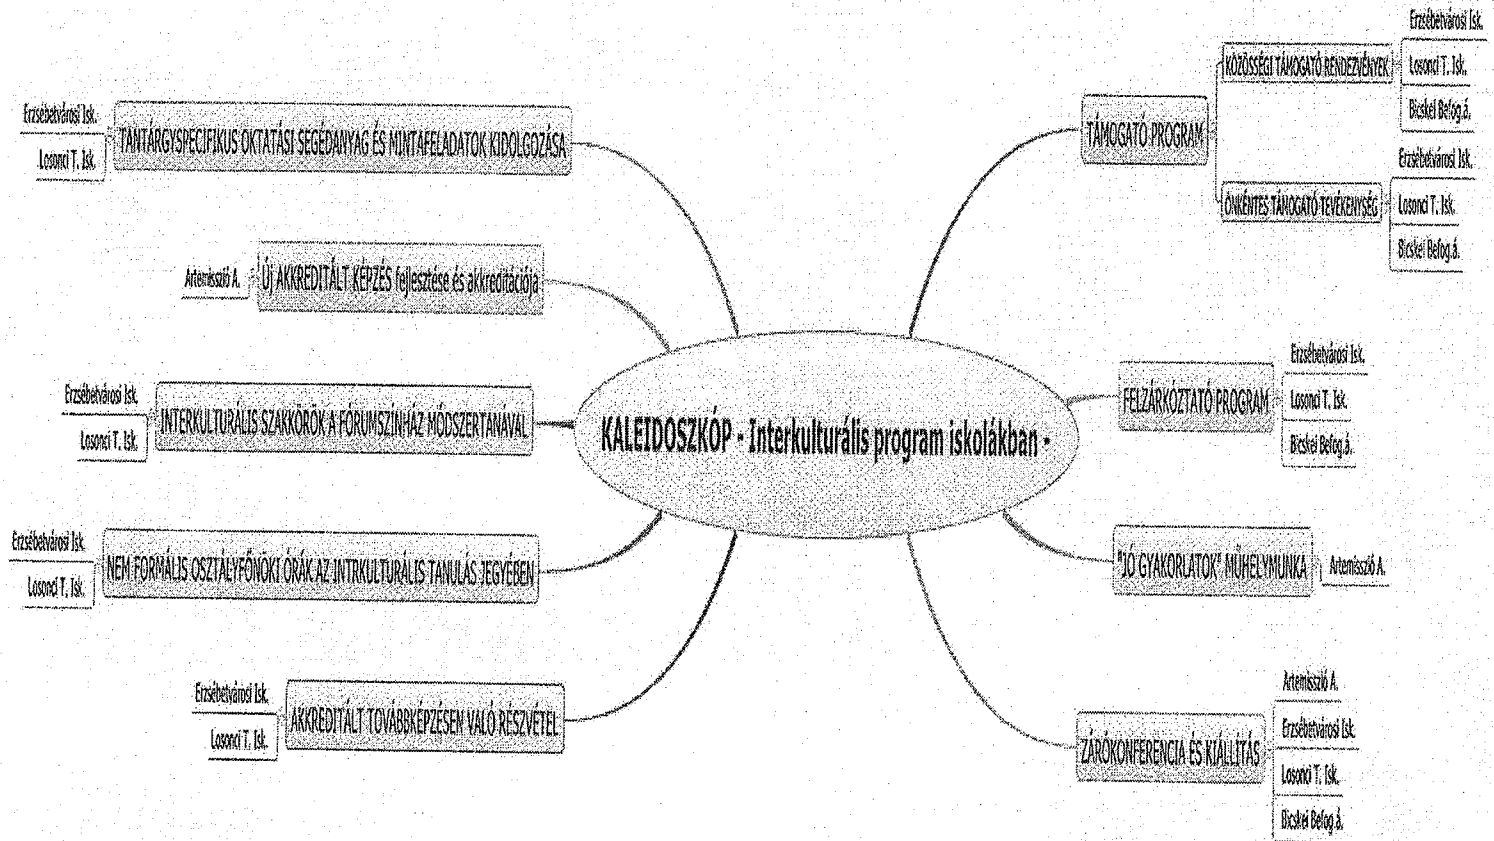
KALEIDOSZKÓP - Interkulturális program iskolákban -

Erzsébetvárosi Isk.
Losonci T. Isk.
TANTÁRGYSPECIFIKUS OKTATÁSI SEGÉDANYAG ÉS MINTAFELADATOK KIDOLGOZÁSA

Artemisszió A.
ÚJ AKKREDITÁLT KÉPZÉS fejlesztése és akkreditációja

Erzsébetvárosi Isk.
Losonci T. Isk.
INTERKULTURÁLIS SZAKKÖRÖK A FÓRUMSZÍNHÁZ MÓDSZERTANÁVAL

Erzsébetvárosi Isk.
Losonci T. Isk.
NEM FORMÁLIS OSZTÁLYFŐNÖKI ÓRÁK AZ INTRKULTURÁLIS TANULÁS JEGYÉBEN

Erzsébetvárosi Isk.
Losonci T. Isk.
AKKREDITÁLT TOVÁBBKÉPZÉSEN VALÓ RÉSZVÉTEL

TÁMOGATÓ PROGRAM
KÖZÖSSÉGI TÁMOGATÓ RENDEZVÉNYEK
Erzsébetvárosi Isk.
Losonci T. Isk.
Bicskei Befog.á.
ÖNKÉNTES TÁMOGATÓ TEVÉKENYSÉG
Erzsébetvárosi Isk.
Losonci T. Isk.
Bicskei Befog.á.

FELZÁRKÓZTATÓ PROGRAM
Erzsébetvárosi Isk.
Losonci T. Isk.
Bicskei Befog.á.

"JÓ GYAKORLATOK" MŰHELYMUNKA
Artemisszió A.

ZÁRÓKONFERENCIA ÉS KIÁLLÍTÁS
Artemisszió A.
Erzsébetvárosi Isk.
Losonci T. Isk.
Bicskei Befog.á.